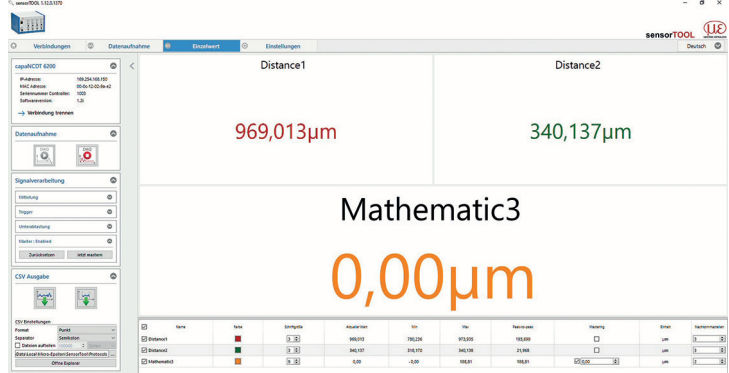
sensorTOOL 1.12.0.1370

sensorTOOL

Deutsch

Verbindungen
Datenaufnahme
Einzelwert
Einstellungen

capaNCDT 6200

IP-Adresse: 169.254.168.150
MAC Adresse: 00-0c-12-02-9e-e2
Seriennummer Controller: 1000
Softwareversion: 1.2i

Verbindung trennen

Datenaufnahme

Signalverarbeitung

Mittelung
Trigger
Untersetzung
Master : Enabled
Zurücksetzen
Jetzt mastern

CSV Ausgabe

CSV Einstellungen
Format: Punkt
Separator: Semikolon
Dateien aufteilen
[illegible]
Öffne Explorer

Distance1
969,013µm

Distance2
340,137µm

Mathematic3
0,00µm

| | Name | Farbe | Schriftgröße | Aktueller Wert | Min | Max | Peak-to-peak | Mastering | Einheit | Nachkommastellen |
|---|---|---|---|---|---|---|---|---|---|---|
| ☑ | Distance1 | | 3 | 969,013 | 780,236 | 973,935 | 193,699 | ☐ | µm | 3 |
| ☑ | Distance2 | | 3 | 340,137 | 318,170 | 340,136 | 21,966 | ☐ | µm | 3 |
| ☑ | Mathematic3 | | 6 | 0,00 | -0,00 | 108,61 | 108,61 | ☑ 0,00 | µm | 2 |